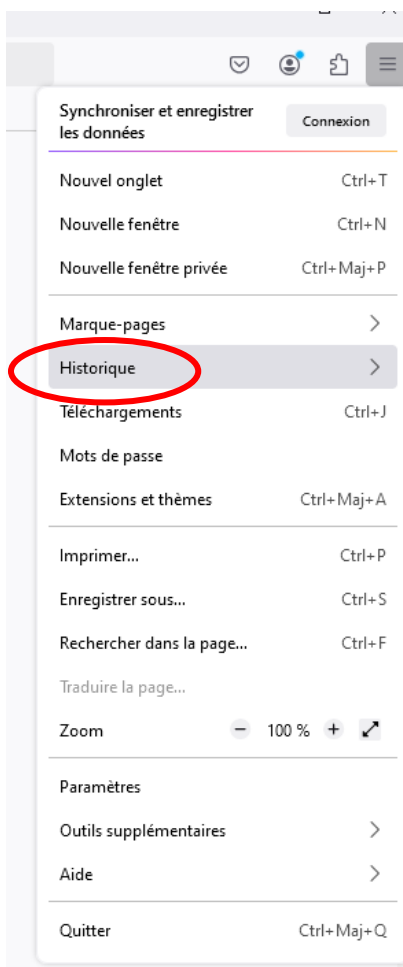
Synchroniser et enregistrer les données

Connexion

Nouvel onglet Ctrl+T

Nouvelle fenêtre Ctrl+N

Nouvelle fenêtre privée Ctrl+Maj+P

Marque-pages

Historique

Téléchargements Ctrl+J

Mots de passe

Extensions et thèmes Ctrl+Maj+A

Imprimer... Ctrl+P

Enregistrer sous... Ctrl+S

Rechercher dans la page... Ctrl+F

Traduire la page...

Zoom − 100 % +

Paramètres

Outils supplémentaires

Aide

Quitter Ctrl+Maj+Q